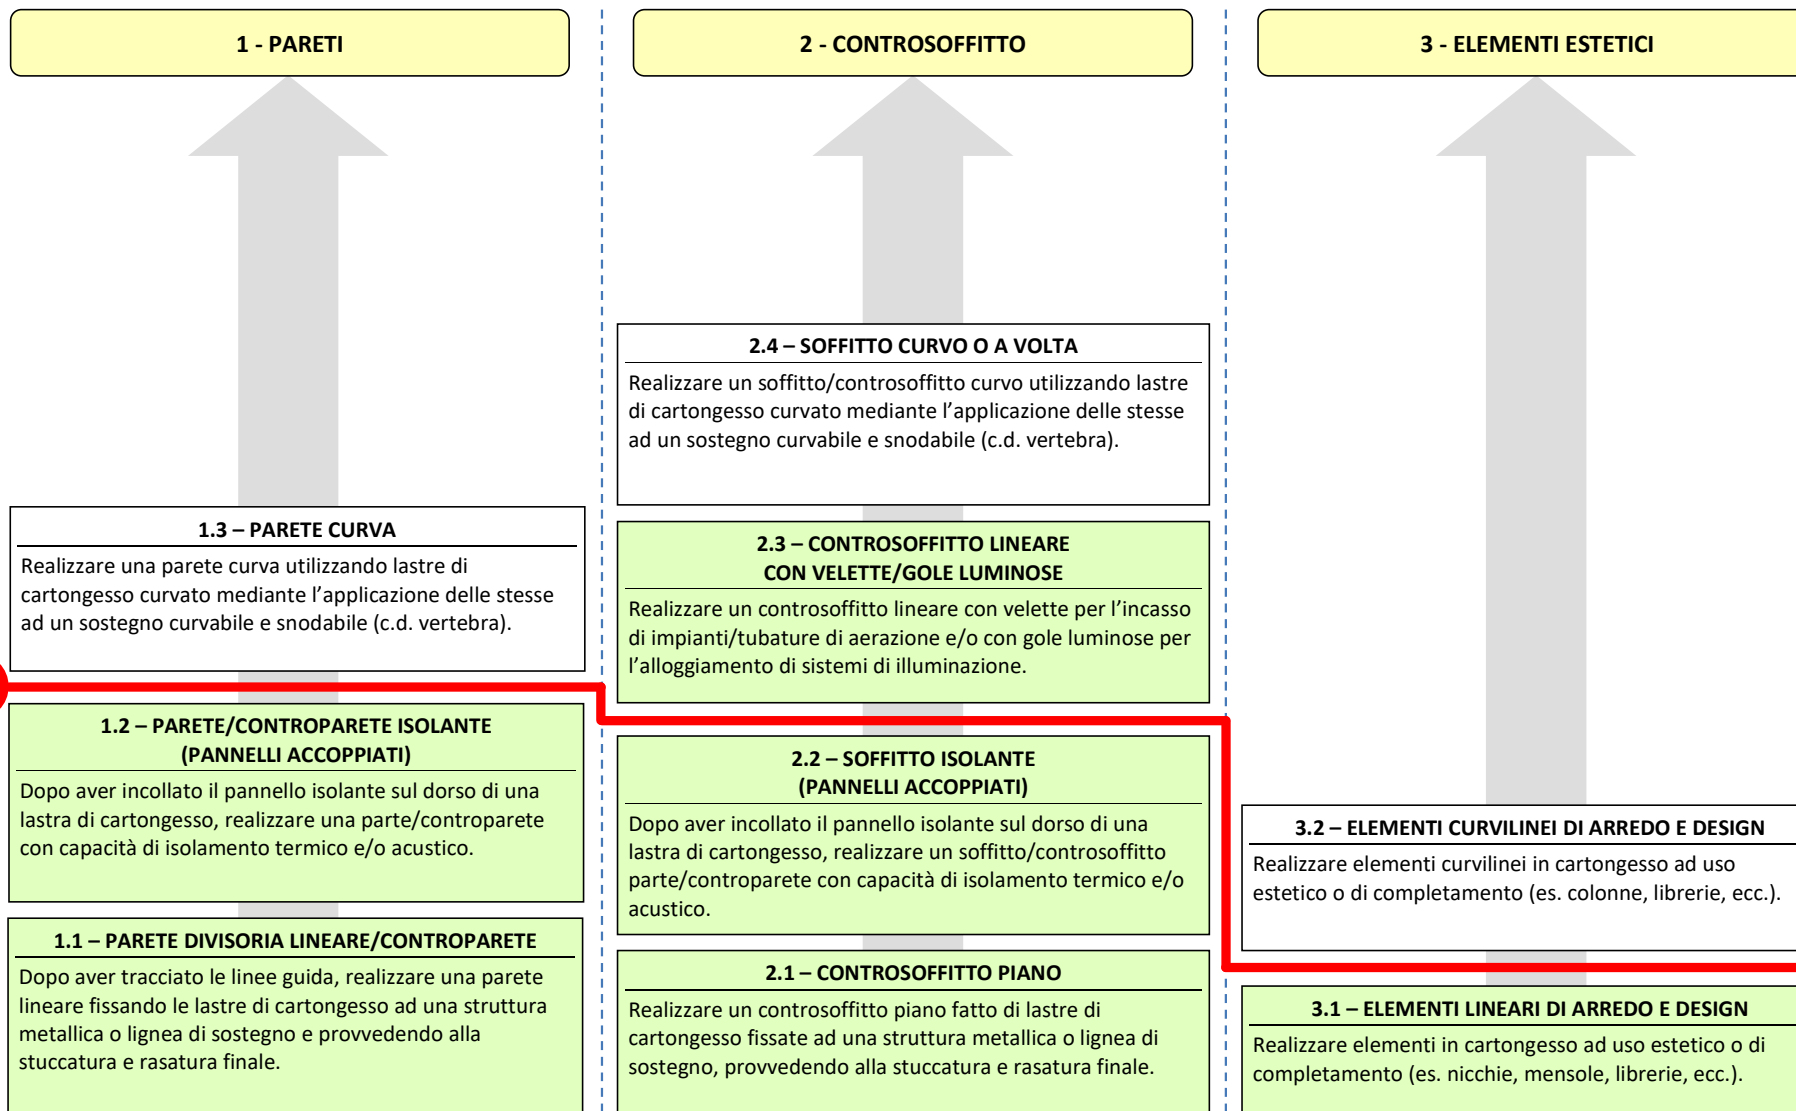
1 - PARETI

1.3 – PARETE CURVA

Realizzare una parete curva utilizzando lastre di cartongesso curvato mediante l’applicazione delle stesse ad un sostegno curvabile e snodabile (c.d. vertebra).

1.2 – PARETE/CONTROPARETE ISOLANTE (PANNELLI ACCOPPIATI)

Dopo aver incollato il pannello isolante sul dorso di una lastra di cartongesso, realizzare una parte/controparete con capacità di isolamento termico e/o acustico.

1.1 – PARETE DIVISORIA LINEARE/CONTROPARETE

Dopo aver tracciato le linee guida, realizzare una parete lineare fissando le lastre di cartongesso ad una struttura metallica o lignea di sostegno e provvedendo alla stuccatura e rasatura finale.

2 - CONTROSOFFITTO

2.4 – SOFFITTO CURVO O A VOLTA

Realizzare un soffitto/controsoffitto curvo utilizzando lastre di cartongesso curvato mediante l’applicazione delle stesse ad un sostegno curvabile e snodabile (c.d. vertebra).

2.3 – CONTROSOFFITTO LINEARE CON VELETTE/GOLE LUMINOSE

Realizzare un controsoffitto lineare con velette per l’incasso di impianti/tubature di aerazione e/o con gole luminose per l’alloggiamento di sistemi di illuminazione.

2.2 – SOFFITTO ISOLANTE (PANNELLI ACCOPPIATI)

Dopo aver incollato il pannello isolante sul dorso di una lastra di cartongesso, realizzare un soffitto/controsoffitto parte/controparete con capacità di isolamento termico e/o acustico.

2.1 – CONTROSOFFITTO PIANO

Realizzare un controsoffitto piano fatto di lastre di cartongesso fissate ad una struttura metallica o lignea di sostegno, provvedendo alla stuccatura e rasatura finale.

3 - ELEMENTI ESTETICI

3.2 – ELEMENTI CURVILINEI DI ARREDO E DESIGN

Realizzare elementi curvilinei in cartongesso ad uso estetico o di completamento (es. colonne, librerie, ecc.).

3.1 – ELEMENTI LINEARI DI ARREDO E DESIGN

Realizzare elementi in cartongesso ad uso estetico o di completamento (es. nicchie, mensole, librerie, ecc.).